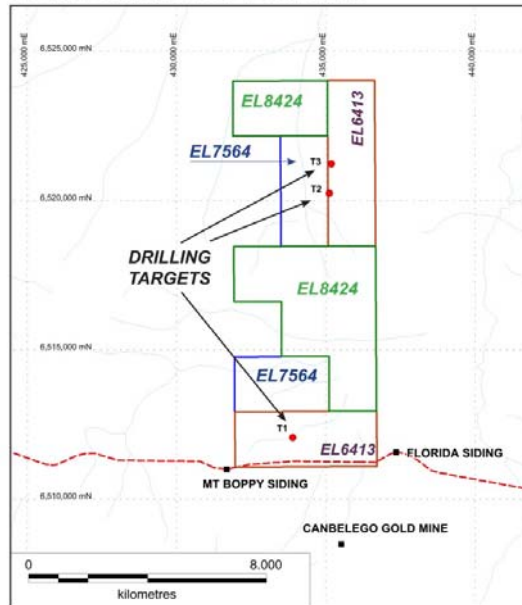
425,000 mE
430,000 mE
435,000 mE
440,000 mE

6,525,000 mN
6,520,000 mN
6,515,000 mN
6,510,000 mN

EL8424
EL6413
EL7564
T3
T2
DRILLING TARGETS
EL8424
EL7564
T1
EL6413
FLORIDA SIDING
MT BOPPY SIDING
CANBELEGO GOLD MINE

0
8.000
kilometres